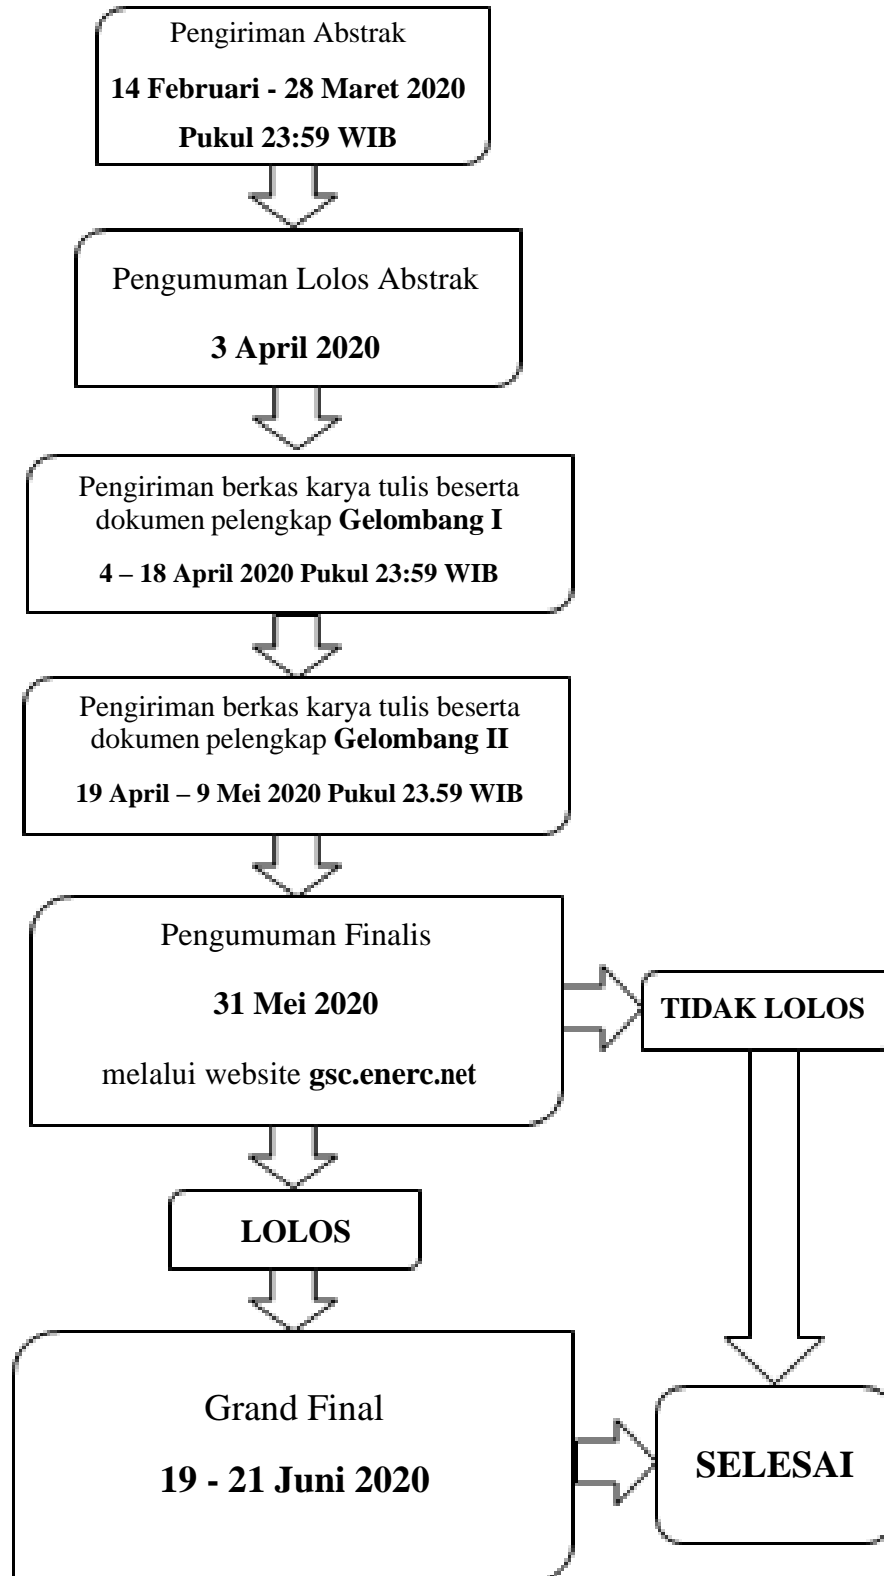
Pengiriman Abstrak

14 Februari - 28 Maret 2020

Pukul 23:59 WIB

Pengumuman Lolos Abstrak

3 April 2020

Pengiriman berkas karya tulis beserta dokumen pelengkap Gelombang I

4 – 18 April 2020 Pukul 23:59 WIB

Pengiriman berkas karya tulis beserta dokumen pelengkap Gelombang II

19 April – 9 Mei 2020 Pukul 23.59 WIB

Pengumuman Finalis

31 Mei 2020

melalui website gsc.enerc.net

TIDAK LOLOS

LOLOS

Grand Final

19 - 21 Juni 2020

SELESAI